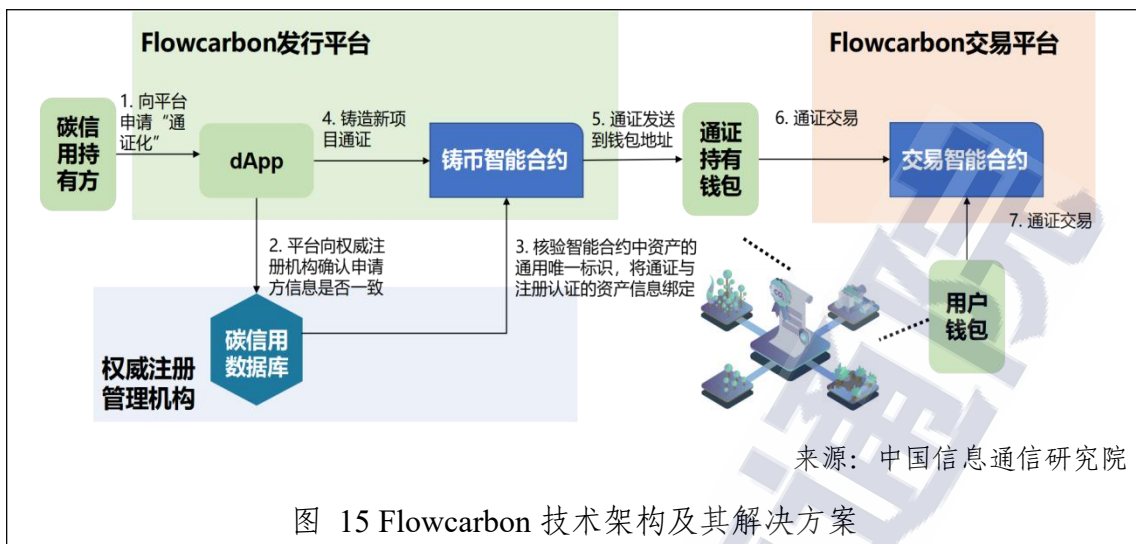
Flowcarbon发行平台

Flowcarbon交易平台

碳信用持有方

1. 向平台申请“通证化”

dApp

4. 铸造新项目通证

铸币智能合约

5. 通证发送到钱包地址

通证持有钱包

6. 通证交易

交易智能合约

7. 通证交易

2. 平台向权威注册机构确认申请方信息是否一致

3. 核验智能合约中资产的通用唯一标识，将通证与注册认证的资产信息绑定

碳信用数据库

权威注册管理机构

用户钱包

来源：中国信息通信研究院

图 15 Flowcarbon 技术架构及其解决方案